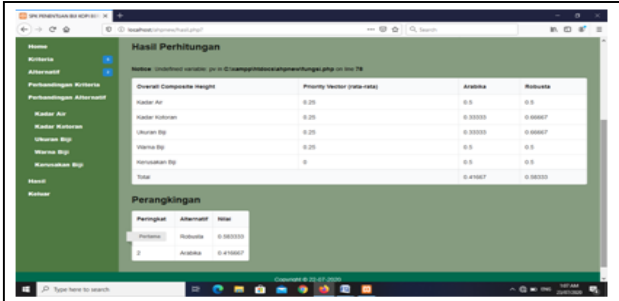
SPK PENENTUAN BIJI KOPI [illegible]

localhost/ahpnew/hasil.php

Search

Home
Kriteria
Alternatif
Perbandingan Kriteria
Perbandingan Alternatif
Kadar Air
Kadar Kotoran
Ukuran Biji
Warna Biji
Kerusakan Biji
Hasil
Keluar

Hasil Perhitungan

Notice: Undefined variable: pv in C:\xampp\htdocs\ahpnew\hitung.php on line 78

| Overall Composite Height | Priority Vector (rata-rata) | Arabika | Robusta |
|---|---|---|---|
| Kadar Air | 0.25 | 0.5 | 0.5 |
| Kadar Kotoran | 0.25 | 0.33333 | 0.66667 |
| Ukuran Biji | 0.25 | 0.33333 | 0.66667 |
| Warna Biji | 0.25 | 0.5 | 0.5 |
| Kerusakan Biji | 0 | 0.5 | 0.5 |
| Total | | 0.41667 | 0.58333 |

Perangkingan

| Peringkat | Alternatif | Nilai |
|---|---|---|
| Pertama | Robusta | 0.583333 |
| 2 | Arabika | 0.416667 |

Copyright © 22-07-2020

Type here to search

1:07 AM
22/07/2020